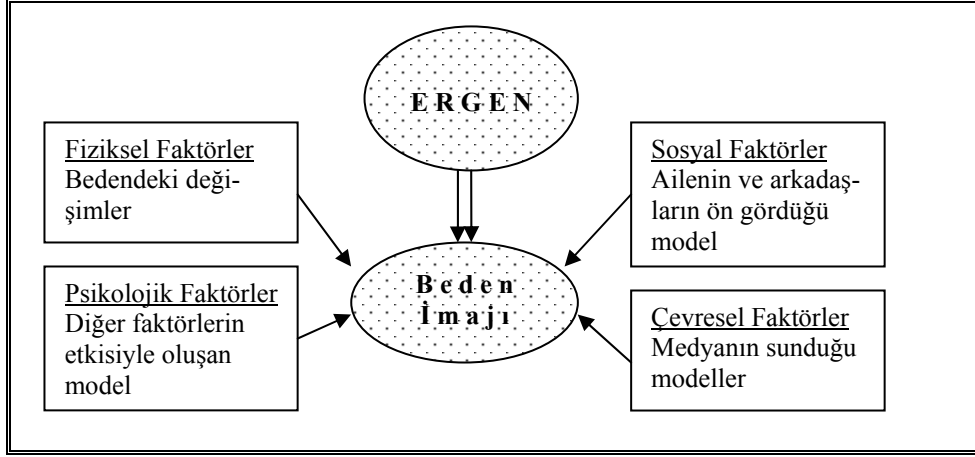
E R G E N

Fiziksel Faktörler
Bedendeki değişimler

Sosyal Faktörler
Ailenin ve arkadaşların ön gördüğü model

Psikolojik Faktörler
Diğer faktörlerin etkisiyle oluşan model

B e d e n
İ m a j ı

Çevresel Faktörler
Medyanın sunduğu modeller